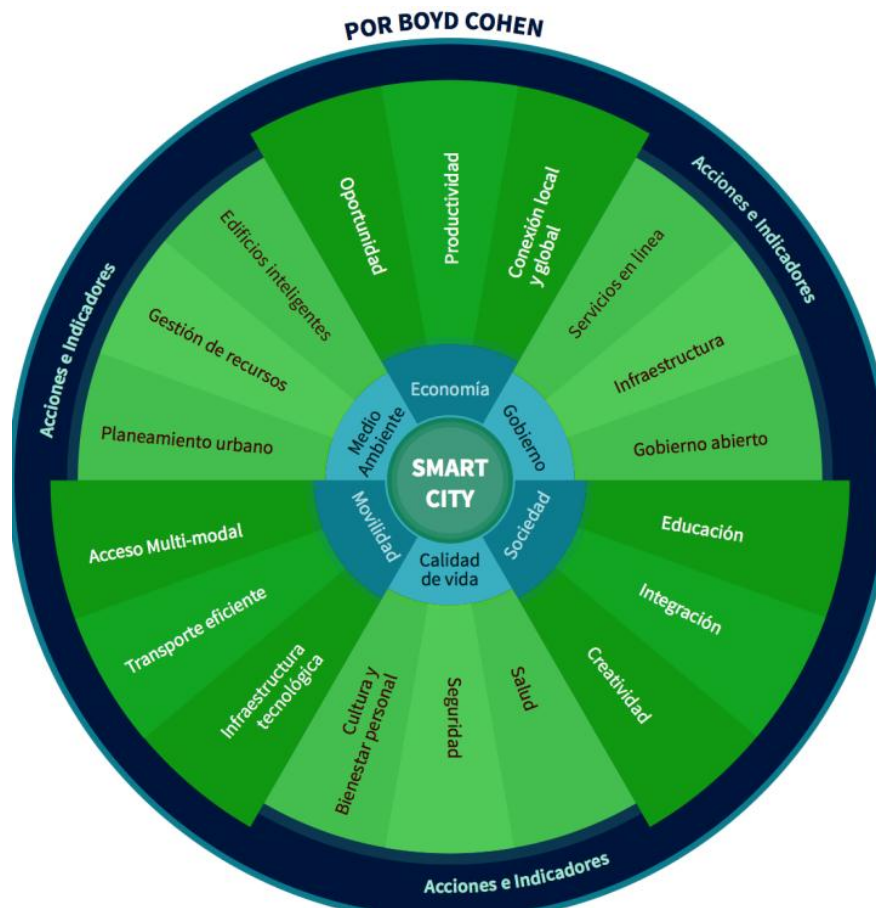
POR BOYD COHEN

Acciones e Indicadores

Acciones e Indicadores

Acciones e Indicadores

SMART CITY

Economía

Oportunidad

Productividad

Conexión local y global

Gobierno

Servicios en linea

Infraestructura

Gobierno abierto

Sociedad

Educación

Integración

Creatividad

Calidad de vida

Salud

Seguridad

Cultura y Bienestar personal

Movilidad

Infraestructura tecnológica

Transporte eficiente

Acceso Multi-modal

Medio Ambiente

Planeamiento urbano

Gestión de recursos

Edificios inteligentes